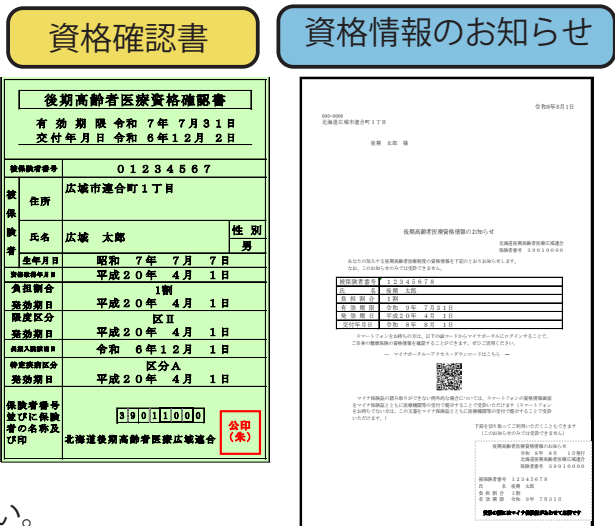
資格確認書

資格情報のお知らせ

後期高齢者医療資格確認書

有効期限 令和 7年 7月31日
交付年月日 令和 6年12月 2日

| 被保険者番号 | 01234567 | | |
|---|---|---|---|
| 被保険者 住所 | 広域市連合町1丁目 | | |
| 被保険者 氏名 | 広域 太郎 | 性別 | 男 |
| 生年月日 | 昭和 7年 7月 7日 | | |
| 資格取得年月日 | 平成20年 4月 1日 | | |
| 負担割合 発効期日 | 1割 平成20年 4月 1日 | | |
| 限度区分 発効期日 | 区Ⅱ 平成20年 4月 1日 | | |
| 長期入院該当日 | 令和 6年12月 1日 | | |
| 特定疾病区分 発効期日 | 区分A 平成20年 4月 1日 | | |
| 保険者番号並びに保険者の名称及び印 | 39011000 北海道後期高齢者医療広域連合 | 公印(朱) | |

令和6年8月1日

000-0000
北海道広域市連合町1丁目

後期 太郎 様

後期高齢者医療資格情報のお知らせ

北海道後期高齢者医療広域連合
保険者番号 39010000

あなたの加入する後期高齢者医療制度の資格情報を下記のとおりお知らせします。
なお、このお知らせのみでは受診できません。

| 被保険者番号 | 12345678 |
|---|---|
| 氏名 | 後期 太郎 |
| 負担割合 | 1割 |
| 有効期限 | 令和 9年 7月31日 |
| 発効期日 | 平成20年 4月 1日 |
| 交付年月日 | 令和 6年 8月 1日 |

スマートフォンをお持ちの方は、以下の二次元コードからマイナポータルにログインすることで、ご本人の最新の資格情報を確認することができます。ぜひご活用ください。

― マイナポータルへアクセス・ダウンロードはこちら ―

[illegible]

下記を切り取ってご利用いただくこともできます
（このお知らせのみでは受診できません）

後期高齢者医療資格情報
有効期限 令和 9年 8月 1日現行
北海道後期高齢者医療広域連合
保険者番号 39010000

被保険者番号 12345678
氏名 後期 太郎
負担割合 1割
有効期限 令和 9年 7月31日

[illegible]